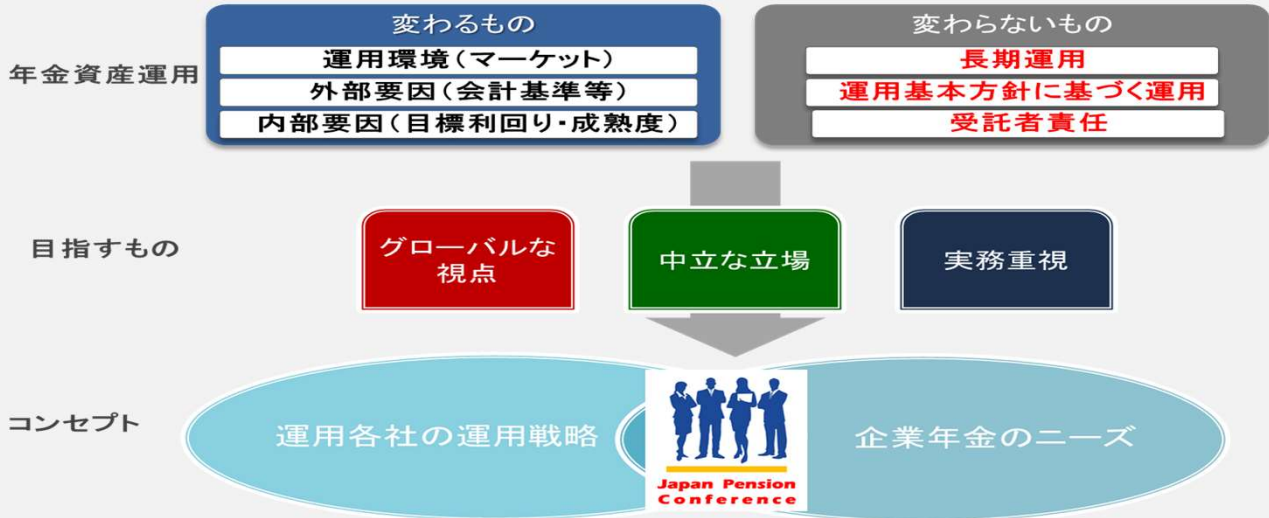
年金資産運用

変わるもの
運用環境(マーケット)
外部要因(会計基準等)
内部要因(目標利回り・成熟度)

変わらないもの
長期運用
運用基本方針に基づく運用
受託者責任

目指すもの

グローバルな視点

中立な立場

実務重視

コンセプト

運用各社の運用戦略

企業年金のニーズ

Japan Pension Conference